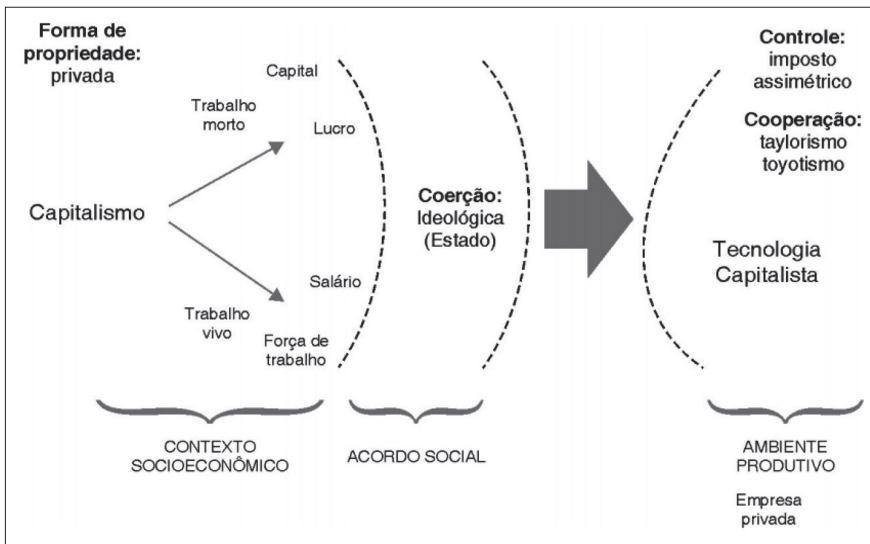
Forma de propriedade: privada

Capital

Trabalho morto

Lucro

Capitalismo

Salário

Trabalho vivo

Força de trabalho

Coerção: Ideológica (Estado)

Controle: imposto assimétrico

Cooperação: taylorismo toyotismo

Tecnologia Capitalista

CONTEXTO SOCIOECONÔMICO

ACORDO SOCIAL

AMBIENTE PRODUTIVO

Empresa privada